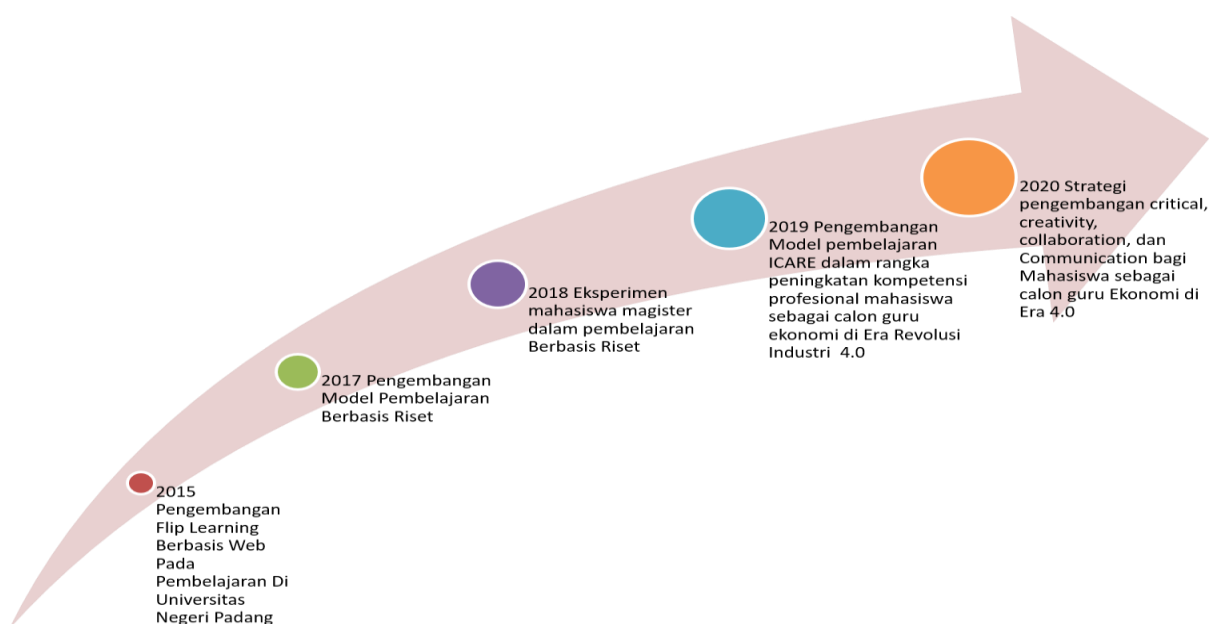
2015 Pengembangan Flip Learning Berbasis Web Pada Pembelajaran Di Universitas Negeri Padang

2017 Pengembangan Model Pembelajaran Berbasis Riset

2018 Eksperimen mahasiswa magister dalam pembelajaran Berbasis Riset

2019 Pengembangan Model pembelajaran ICARE dalam rangka peningkatan kompetensi profesional mahasiswa sebagai calon guru ekonomi di Era Revolusi Industri 4.0

2020 Strategi pengembangan critical, creativity, collaboration, dan Communication bagi Mahasiswa sebagai calon guru Ekonomi di Era 4.0